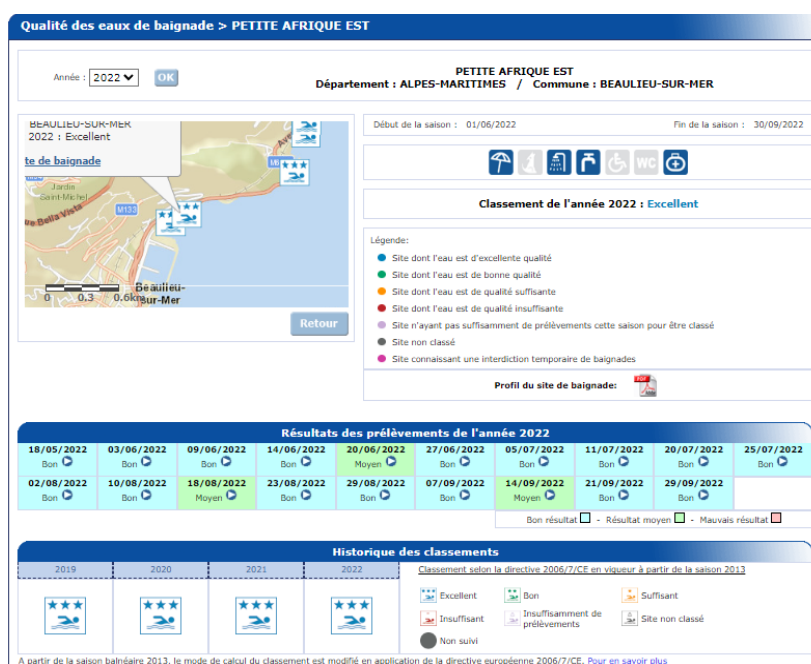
Qualité des eaux de baignade > PETITE AFRIQUE EST

Année : 2022 OK

PETITE AFRIQUE EST
Département : ALPES-MARITIMES / Commune : BEAULIEU-SUR-MER

BEAULIEU-SUR-MER
2022 : Excellent
te de baignade

Jardin Saint-Michel
M6
M133
Beaulieu-sur-Mer
0 0.3 0.6km

Retour

Début de la saison : 01/06/2022

Fin de la saison : 30/09/2022

WC

Classement de l'année 2022 : Excellent

Légende:
Site dont l'eau est d'excellente qualité
Site dont l'eau est de bonne qualité
Site dont l'eau est de qualité suffisante
Site dont l'eau est de qualité insuffisante
Site n'ayant pas suffisamment de prélèvements cette saison pour être classé
Site non classé
Site connaissant une interdiction temporaire de baignades

Profil du site de baignade:

Résultats des prélèvements de l'année 2022

| 18/05/2022 Bon | 03/06/2022 Bon | 09/06/2022 Bon | 14/06/2022 Bon | 20/06/2022 Moyen | 27/06/2022 Bon | 05/07/2022 Bon | 11/07/2022 Bon | 20/07/2022 Bon | 25/07/2022 Bon |
|---|---|---|---|---|---|---|---|---|---|
| 02/08/2022 Bon | 10/08/2022 Bon | 18/08/2022 Moyen | 23/08/2022 Bon | 29/08/2022 Bon | 07/09/2022 Bon | 14/09/2022 Moyen | 21/09/2022 Bon | 29/09/2022 Bon | |

Bon résultat - Résultat moyen - Mauvais résultat

Historique des classements

| 2019 | 2020 | 2021 | 2022 |
|---|---|---|---|

Classement selon la directive 2006/7/CE en vigueur à partir de la saison 2013

Excellent
Bon
Suffisant
Insuffisant
Insuffisamment de prélèvements
Site non classé
Non suivi

A partir de la saison balnéaire 2013, le mode de calcul du classement est modifié en application de la directive européenne 2006/7/CE. Pour en savoir plus